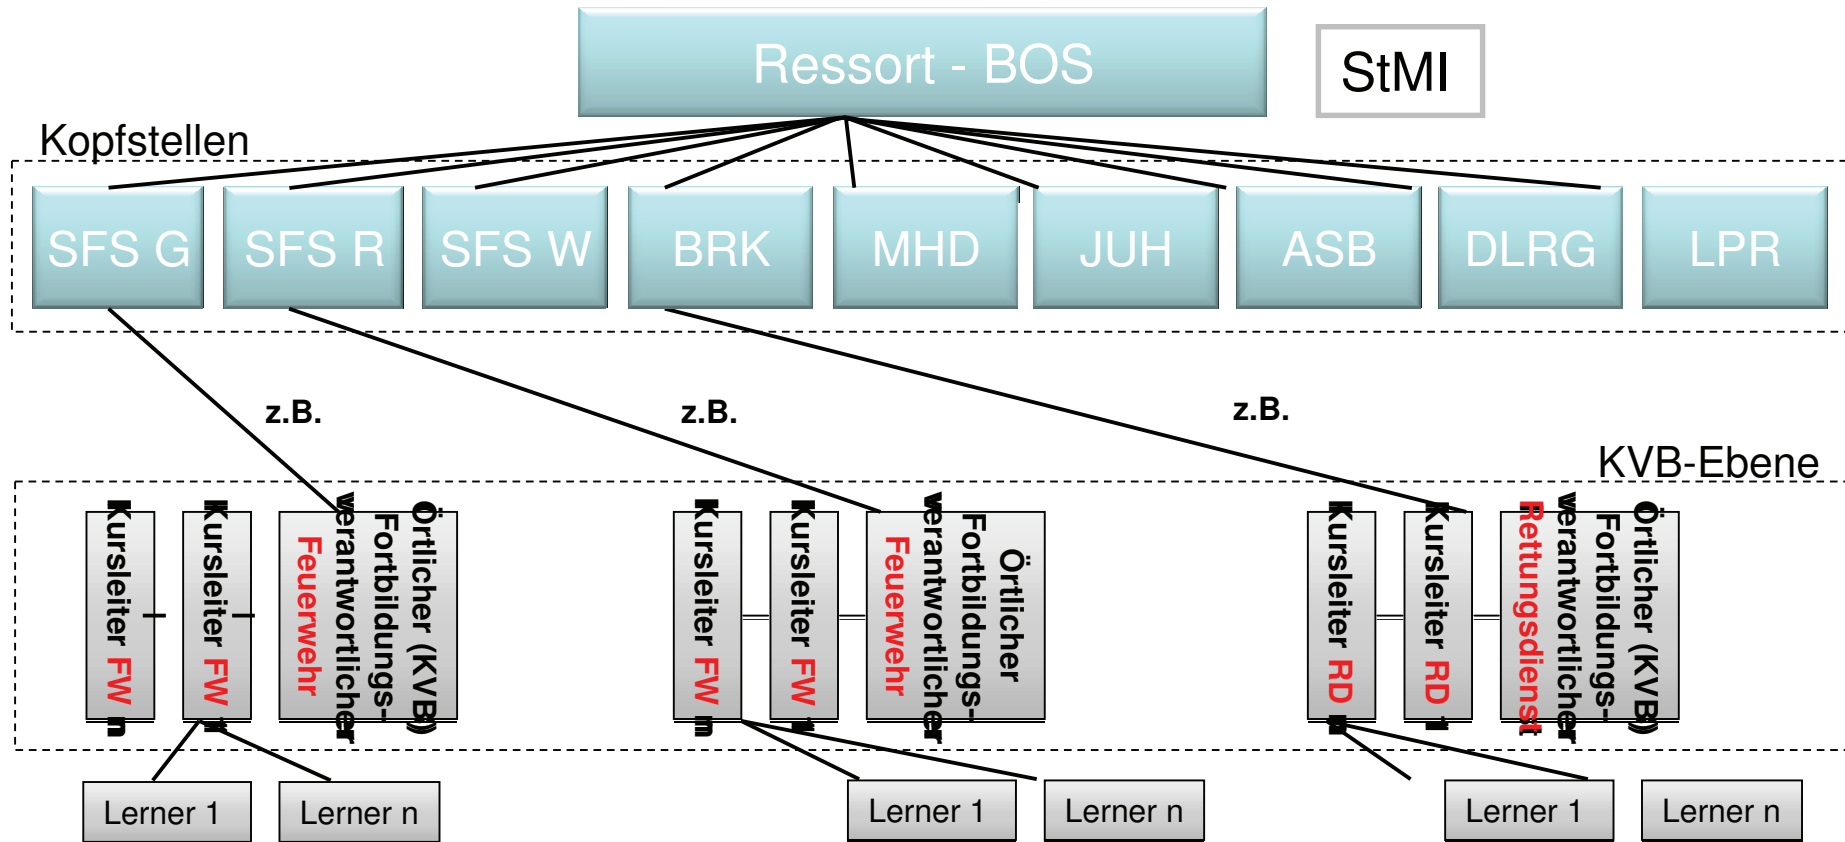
Ressort - BOS

StMI

Kopfstellen

SFS G
SFS R
SFS W
BRK
MHD
JUH
ASB
DLRG
LPR

z.B.
z.B.
z.B.

KVB-Ebene

Kursleiter FW n
Kursleiter FW 1
Örtlicher (KVB) Fortbildungs-verantwortlicher Feuerwehr

Kursleiter FW n
Kursleiter FW 1
Örtlicher Fortbildungs-verantwortlicher Feuerwehr

Kursleiter RD n
Kursleiter RD 1
Örtlicher (KVB) Fortbildungs-verantwortlicher Rettungsdienst

Lerner 1
Lerner n
Lerner 1
Lerner n
Lerner 1
Lerner n